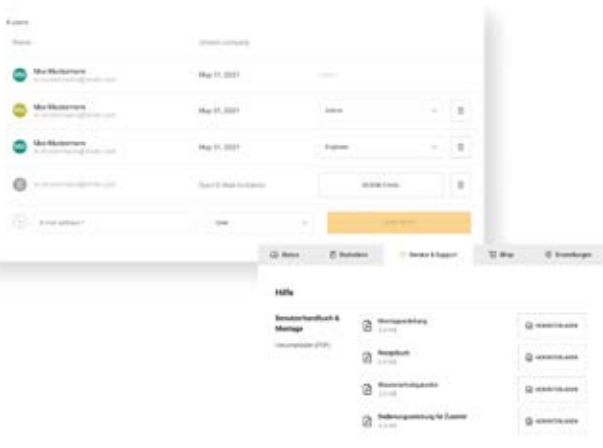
4 users

Name

Joined company

Max Mustermann

May 31, 2021

Max Mustermann

May 31, 2021

Admin

Max Mustermann

May 31, 2021

Engineer

Sent E-Mail Invitation

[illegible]

E-mail address

User

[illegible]

Status

Bestellen

Service & Support

Shop

Einstellungen

Hilfe

Benutzerhandbuch & Montage

Montageanleitung

HERUNTERLADEN

Rezeptbuch

HERUNTERLADEN

Wasserverteilungsrechner

HERUNTERLADEN

Bedienungsanleitung für Zubehör

HERUNTERLADEN